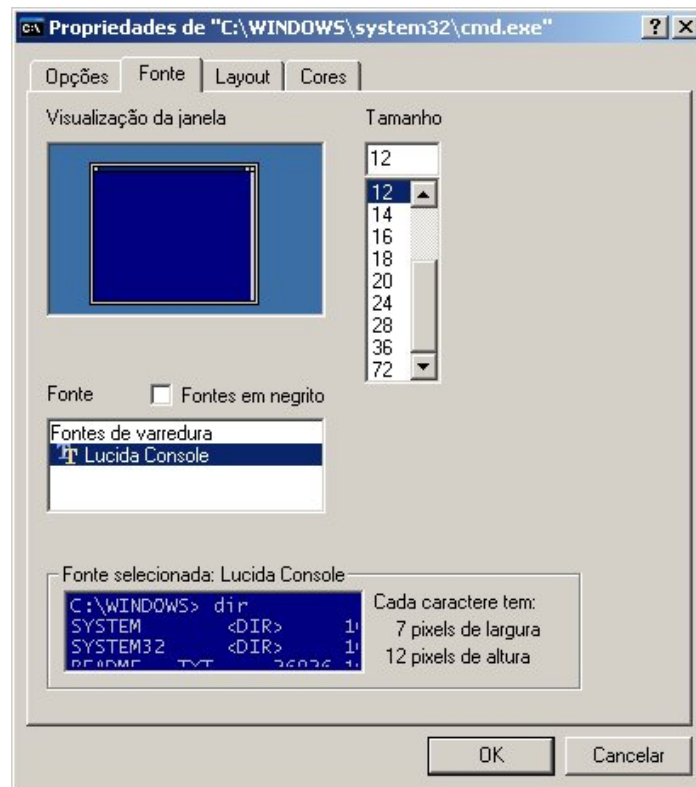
Propriedades de "C:\WINDOWS\system32\cmd.exe"

?

X

Opções

Fonte

Layout

Cores

Visualização da janela

Tamanho

12

12
14
16
18
20
24
28
36
72

Fonte

Fontes em negrito

Fontes de varredura
Lucida Console

Fonte selecionada: Lucida Console

C:\WINDOWS> dir
SYSTEM <DIR> 1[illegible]
SYSTEM32 <DIR> 1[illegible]
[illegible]

Cada caractere tem:
7 pixels de largura
12 pixels de altura

OK

Cancelar